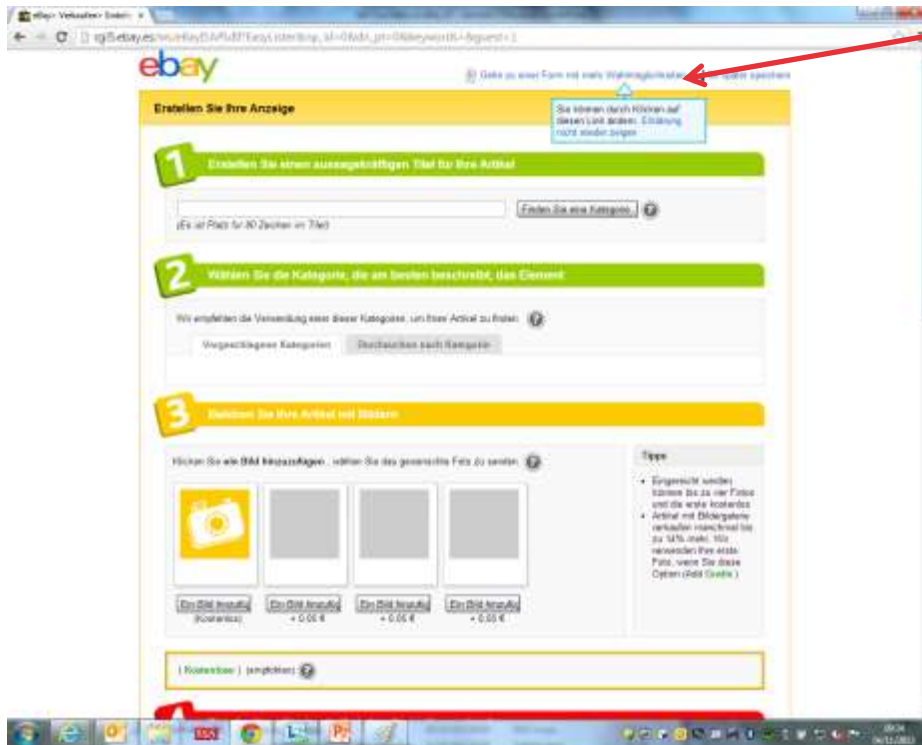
eBay> Verkaufen> Erstell

cgi5.ebay.es/ws/eBayISAPI.dll?EasyListenStep_id=0&sh_pt=0&keywords=&guest=1

ebay

Gehe zu einer Form mit mehr Wahlmöglichkeiten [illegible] speichern

Sie können durch Klicken auf diesen Link ändern. Erklärung nicht wieder zeigen

Erstellen Sie Ihre Anzeige

1 Erstellen Sie einen aussagekräftigen Titel für Ihre Artikel

Finden Sie eine Kategorie

(Es ist Platz für 80 Zeichen im Titel)

2 Wählen Sie die Kategorie, die am besten beschreibt, das Element

Wir empfehlen die Verwendung einer dieser Kategorien, um Ihren Artikel zu finden:

Vorgeschlagenen Kategorien

Durchsuchen nach Kategorie

3 Bieten Sie Ihre Artikel mit Bildern

Klicken Sie ein Bild hinzuzufügen, wählen Sie das gewünschte Foto zu senden.

Ein Bild hinzufüg
(Kostenlos)

Ein Bild hinzufüg
+ 0,05 €

Ein Bild hinzufüg
+ 0,05 €

Ein Bild hinzufüg
+ 0,05 €

Tipps

• Eingesetzt werden können bis zu vier Fotos und die erste kostenlos
• Artikel mit Bildergalerie verkaufen manchmal bis zu 14% mehr. Wir verwenden Ihre erste Foto, wenn Sie diese Option (Add Gratis)

( Kostenlose ) (empfohlen)